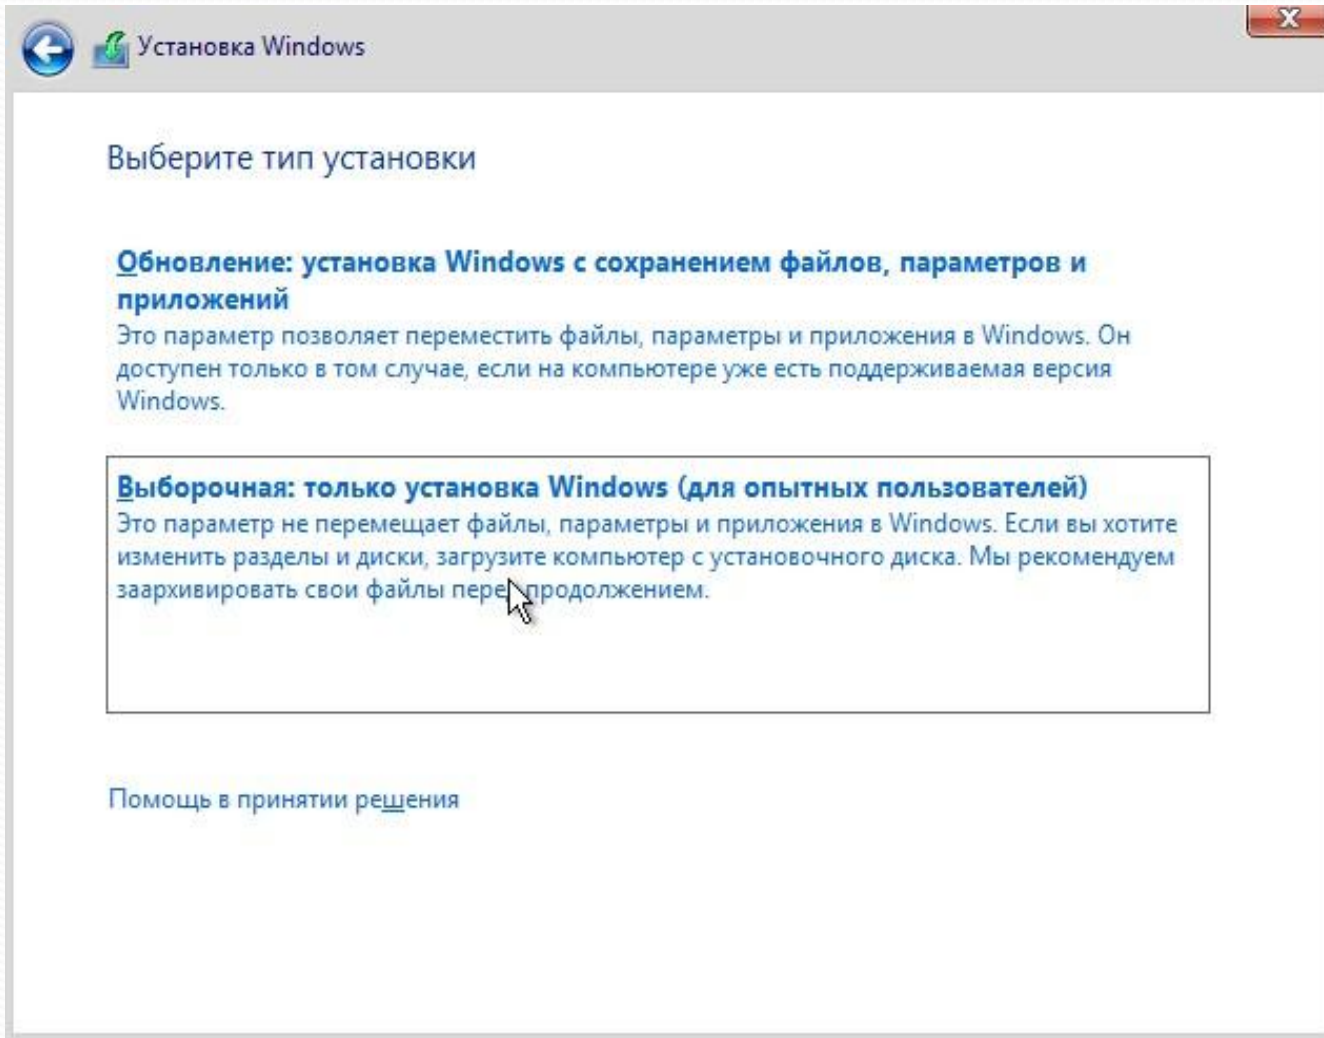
Установка Windows

Выберите тип установки

Обновление: установка Windows с сохранением файлов, параметров и приложений
Это параметр позволяет переместить файлы, параметры и приложения в Windows. Он доступен только в том случае, если на компьютере уже есть поддерживаемая версия Windows.

Выборочная: только установка Windows (для опытных пользователей)
Это параметр не перемещает файлы, параметры и приложения в Windows. Если вы хотите изменить разделы и диски, загрузите компьютер с установочного диска. Мы рекомендуем заархивировать свои файлы перед продолжением.

Помощь в принятии решения